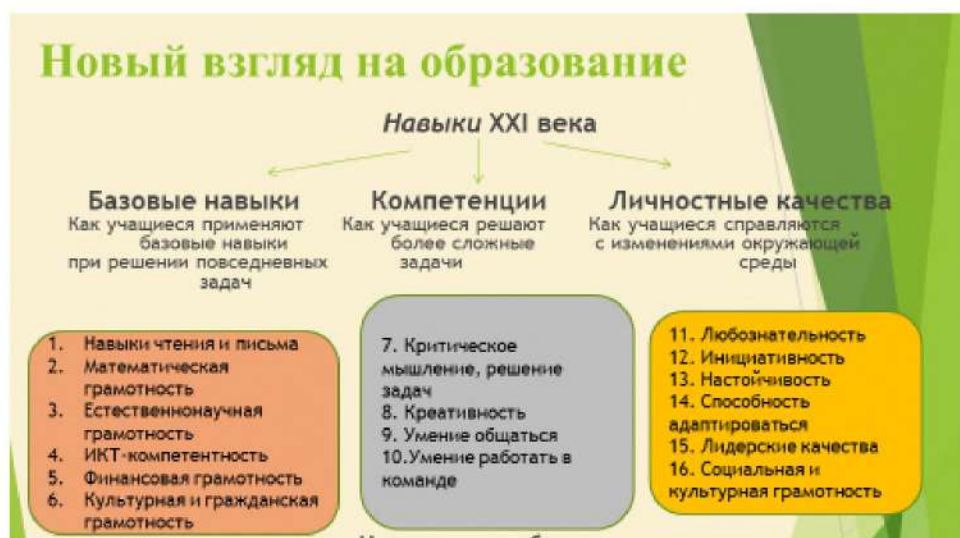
Новый взгляд на образование

Навыки XXI века

Базовые навыки
Как учащиеся применяют базовые навыки при решении повседневных задач

Компетенции
Как учащиеся решают более сложные задачи

Личностные качества
Как учащиеся справляются с изменениями окружающей среды

1. Навыки чтения и письма
2. Математическая грамотность
3. Естественнонаучная грамотность
4. ИКТ-компетентность
5. Финансовая грамотность
6. Культурная и гражданская грамотность

7. Критическое мышление, решение задач
8. Креативность
9. Умение общаться
10. Умение работать в команде

11. Любознательность
12. Инициативность
13. Настойчивость
14. Способность адаптироваться
15. Лидерские качества
16. Социальная и культурная грамотность

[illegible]